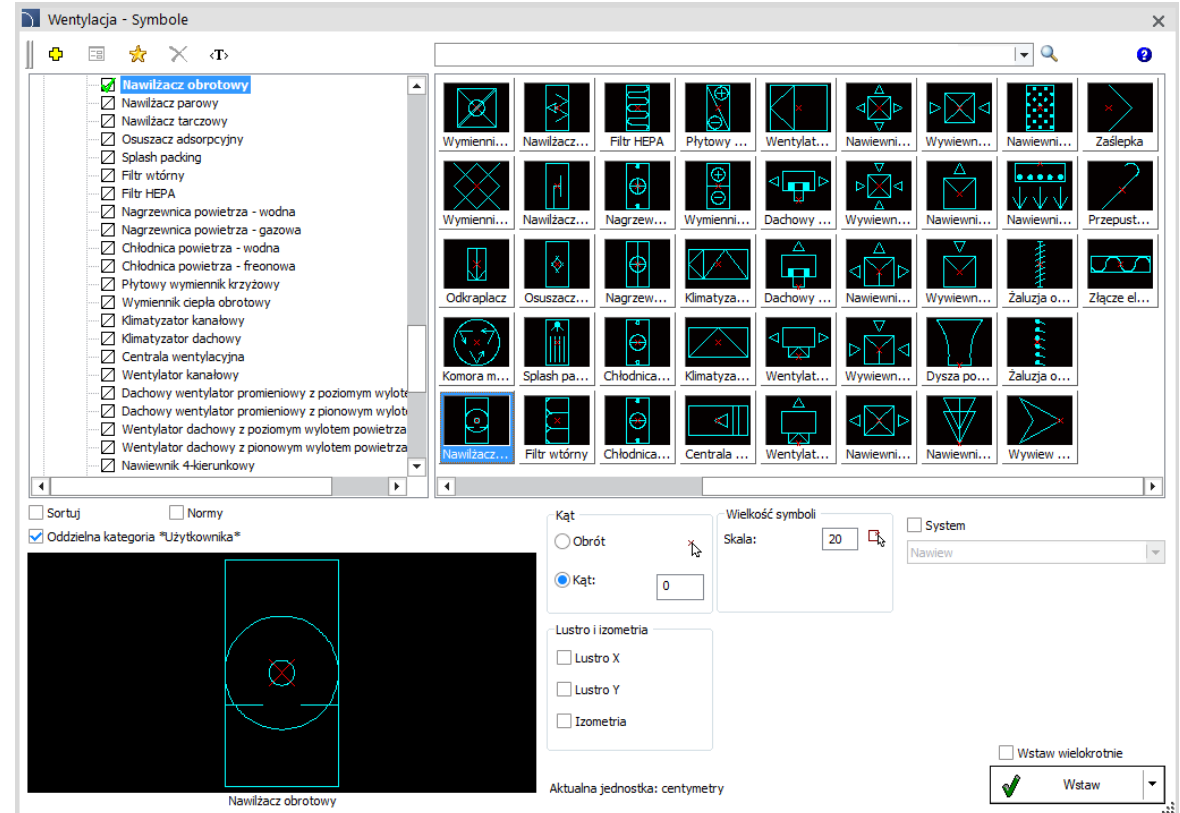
Wentylacja - Symbole

Nawilżacz obrotowy
Nawilżacz parowy
Nawilżacz tarczowy
Osuszacz adsorpcyjny
Splash packing
Filtr wtórny
Filtr HEPA
Nagrzewnica powietrza - wodna
Nagrzewnica powietrza - gazowa
Chłodnica powietrza - wodna
Chłodnica powietrza - freonowa
Płytowy wymiennik krzyżowy
Wymiennik ciepła obrotowy
Klimatyzator kanałowy
Klimatyzator dachowy
Centrala wentylacyjna
Wentylator kanałowy
Dachowy wentylator promieniowy z poziomym wylote
Dachowy wentylator promieniowy z pionowym wyloto
Wentylator dachowy z poziomym wylotem powietrza
Wentylator dachowy z pionowym wylotem powietrza
Nawiewnik 4-kierunkowy

Wymienni... | Nawilżacz... | Filtr HEPA | Płytowy ... | Wentylat... | Nawiewni... | Wywiewn... | Nawiewni... | Zaślepka
Wymienni... | Nawilżacz... | Nagrzew... | Wymienni... | Dachowy ... | Wywiewn... | Nawiewni... | Nawiewni... | Przepust...
Odkraplacz | Osuszacz... | Nagrzew... | Klimatyza... | Dachowy ... | Nawiewni... | Wywiewn... | Żaluzja o... | Złącze el...
Komora m... | Splash pa... | Chłodnica... | Klimatyza... | Wentylat... | Wywiewn... | Dysza po... | Żaluzja o...
Nawilżacz... | Filtr wtórny | Chłodnica... | Centrala ... | Wentylat... | Nawiewni... | Nawiewni... | Wywiew ...

Sortuj
Normy
Oddzielna kategoria *Użytkownika*

Nawilżacz obrotowy

Kąt
Obrót
Kąt: 0

Wielkość symboli
Skala: 20

System
Nawiew

Lustro i izometria
Lustro X
Lustro Y
Izometria

Aktualna jednostka: centymetry

Wstaw wielokrotnie
Wstaw